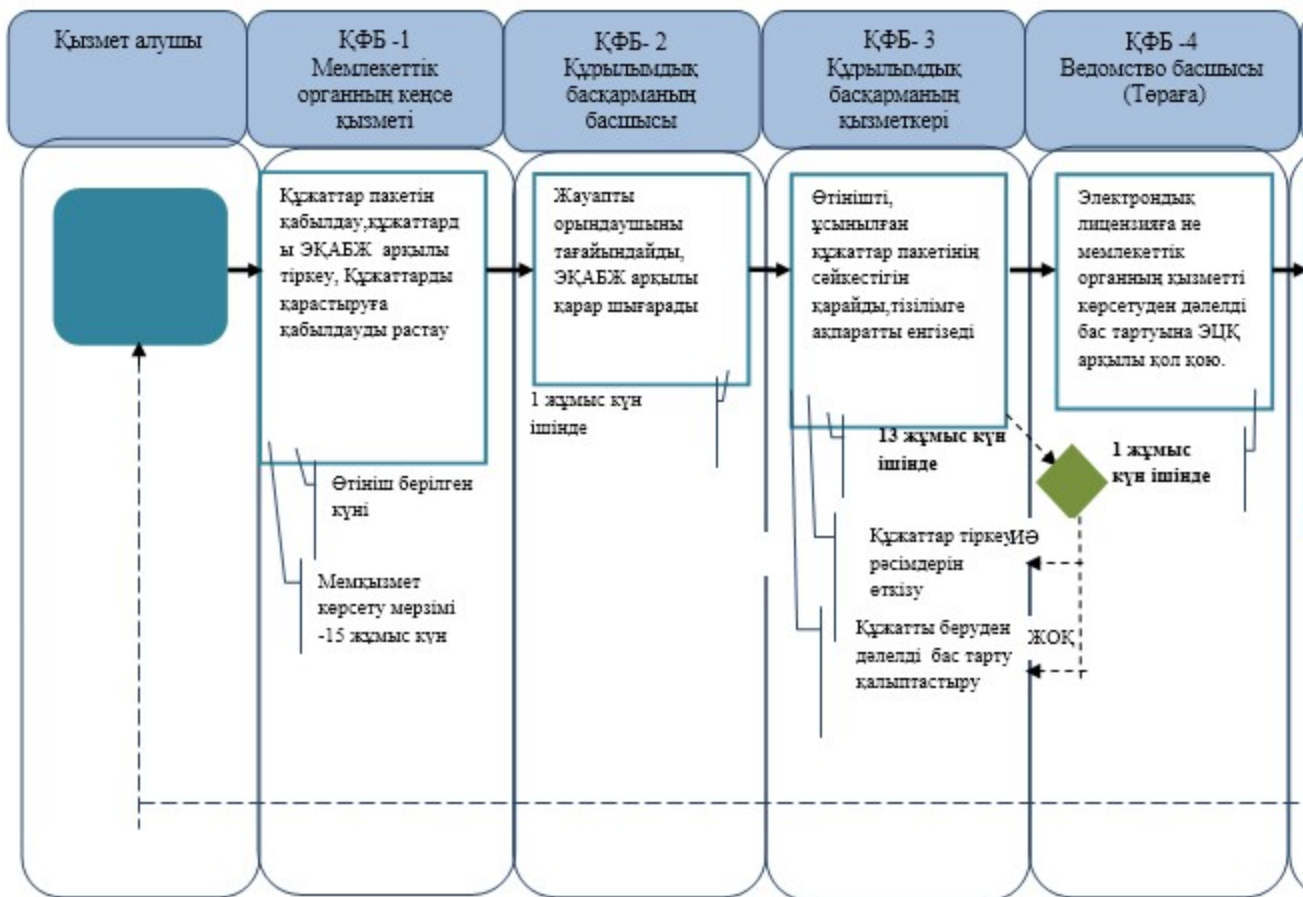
Қызмет алушы

ҚФБ -1
Мемлекеттік органның кеңсе қызметі

ҚФБ- 2
Құрылымдық басқарманың басшысы

ҚФБ- 3
Құрылымдық басқарманың қызметкері

ҚФБ -4
Ведомство басшысы (Төраға)

Құжаттар пакетін қабылдау,құжаттарды ЭҚАБЖ арқылы тіркеу, Құжаттарды қарастыруға қабылдауды растау

Өтініш берілген күні

Мемқызмет көрсету мерзімі -15 жұмыс күн

Жауапты орындаушыны тағайындайды, ЭҚАБЖ арқылы қарар шығарады

1 жұмыс күн ішінде

Өтінішті, ұсынылған құжаттар пакетінің сәйкестігін қарайды,тізілімге ақпаратты енгізеді

13 жұмыс күн ішінде

Құжаттар тіркеуИӘ рәсімдерін өткізу

Құжатты беруден дәлелді бас тарту қалыптастыру

ЖОҚ

Электрондық лицензияға не мемлекеттік органның қызметті көрсетуден дәлелді бас тартуына ЭЦҚ арқылы қол қою.

1 жұмыс күн ішінде